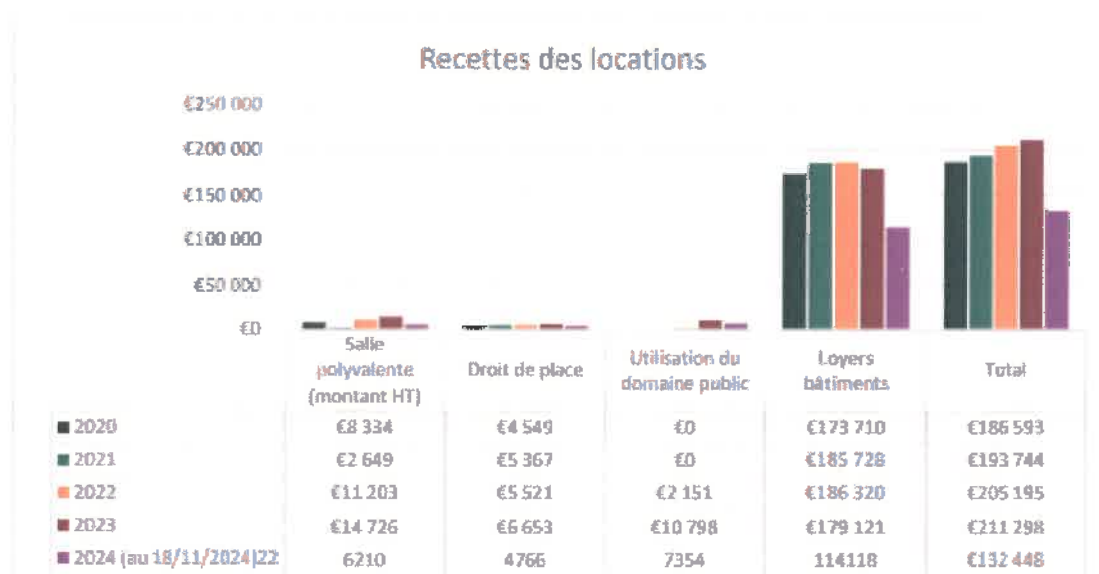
Recettes des locations

€250 000
€200 000
€150 000
€100 000
€50 000
€0

| | Salle polyvalente (montant HT) | Droit de place | Utilisation du domaine public | Loyers bâtiments | Total |
|---|---|---|---|---|---|
| 2020 | €8 334 | €4 549 | €0 | €173 710 | €186 593 |
| 2021 | €2 649 | €5 367 | €0 | €185 728 | €193 744 |
| 2022 | €11 203 | €5 521 | €2 151 | €186 320 | €205 195 |
| 2023 | €14 726 | €6 653 | €10 798 | €179 121 | €211 298 |
| 2024 (au 18/11/2024|22 | 6210 | 4766 | 7354 | 114118 | €132 448 |